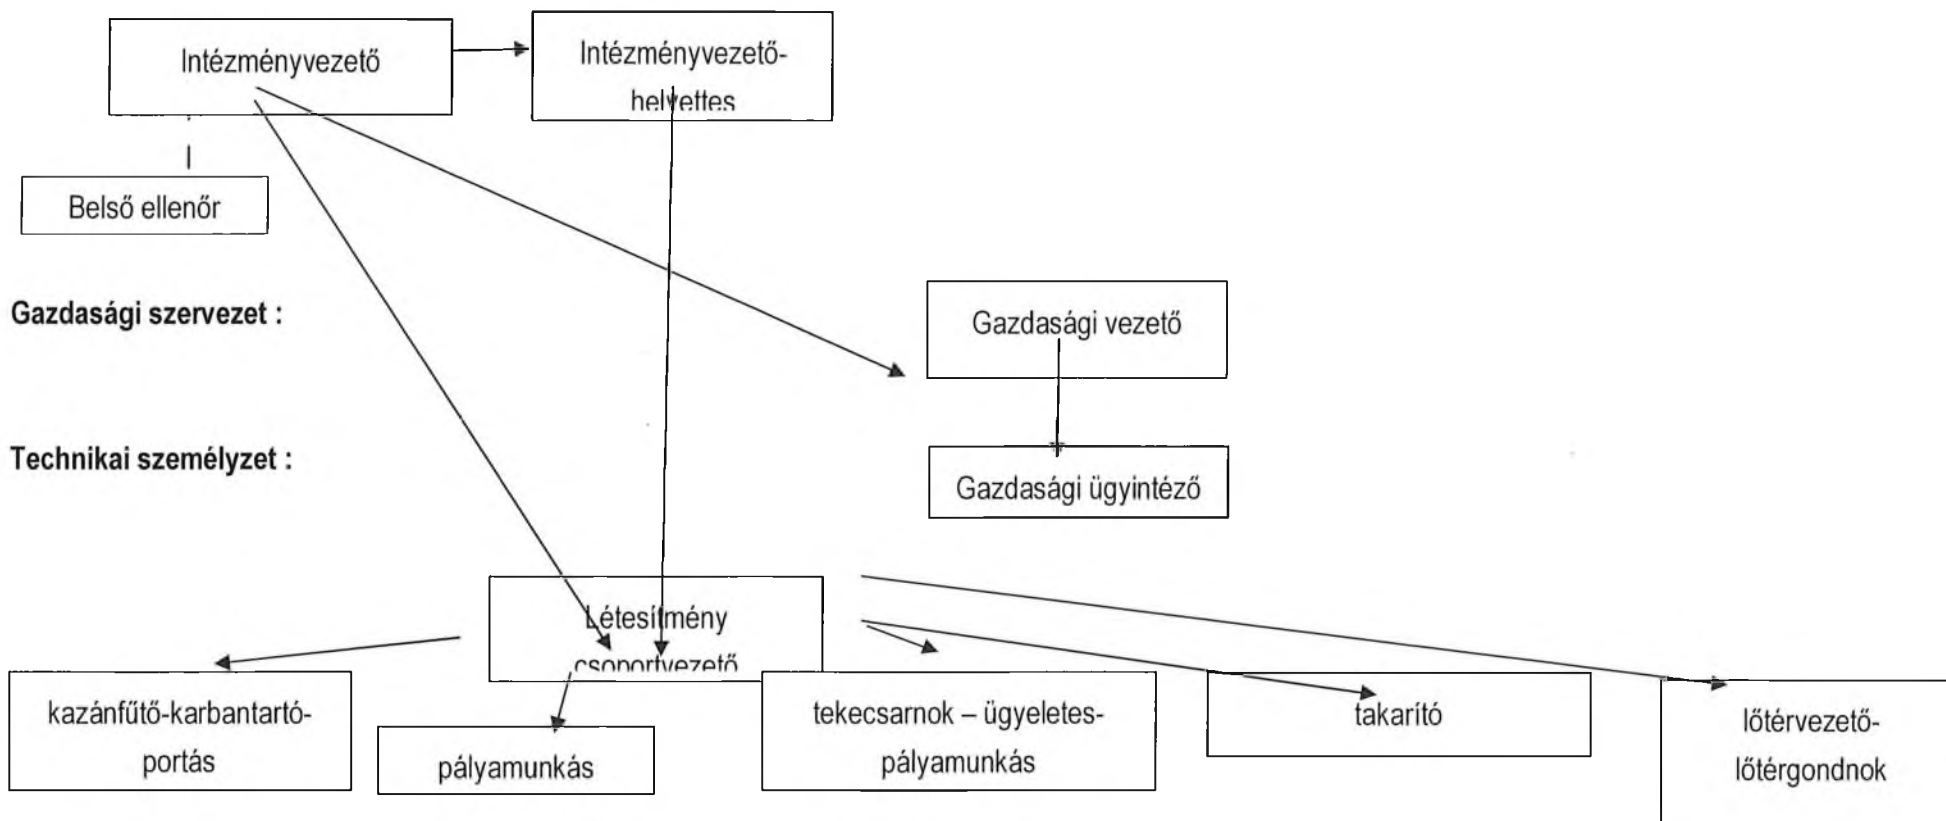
Intézményvezető

Intézményvezető-helyettes

Belső ellenőr

Gazdasági szervezet :

Gazdasági vezető

Technikai személyzet :

Gazdasági ügyintéző

Létesítmény csoportvezető

kazánfűtő-karbantartó-portás

pályamunkás

tekecsarnok – ügyeletes-pályamunkás

takarító

lőtérvezető-lőtérgondnok